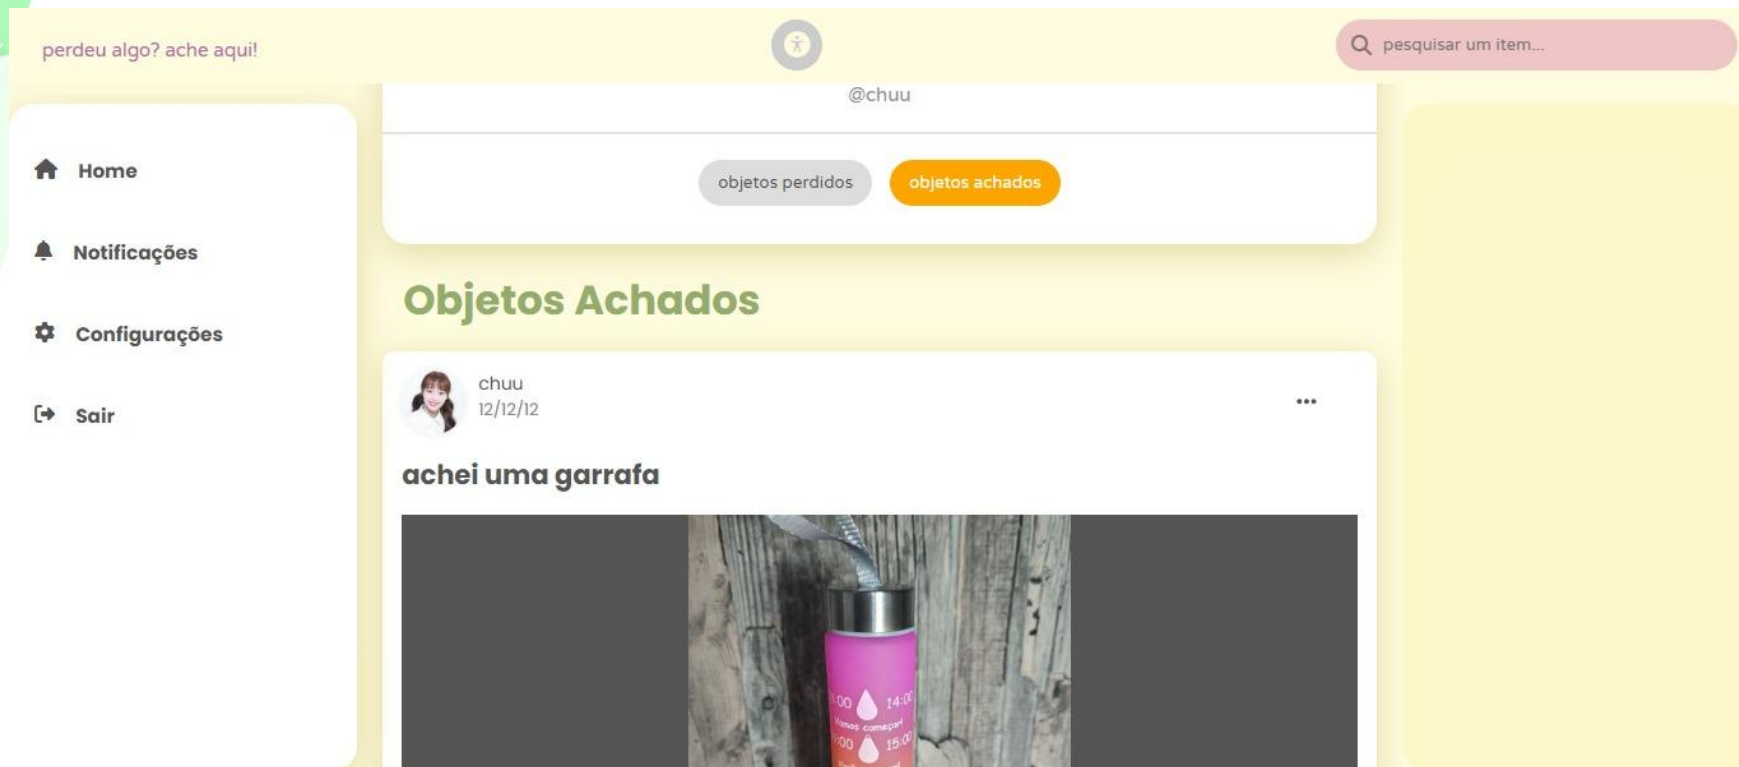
perdeu algo? ache aqui!

pesquisar um item...

@chuu

objetos perdidos

objetos achados

Home

Notificações

Configurações

Sair

Objetos Achados

chuu
12/12/12

...

achei uma garrafa

:00 14:00
Vamos começar!
:00 15:00